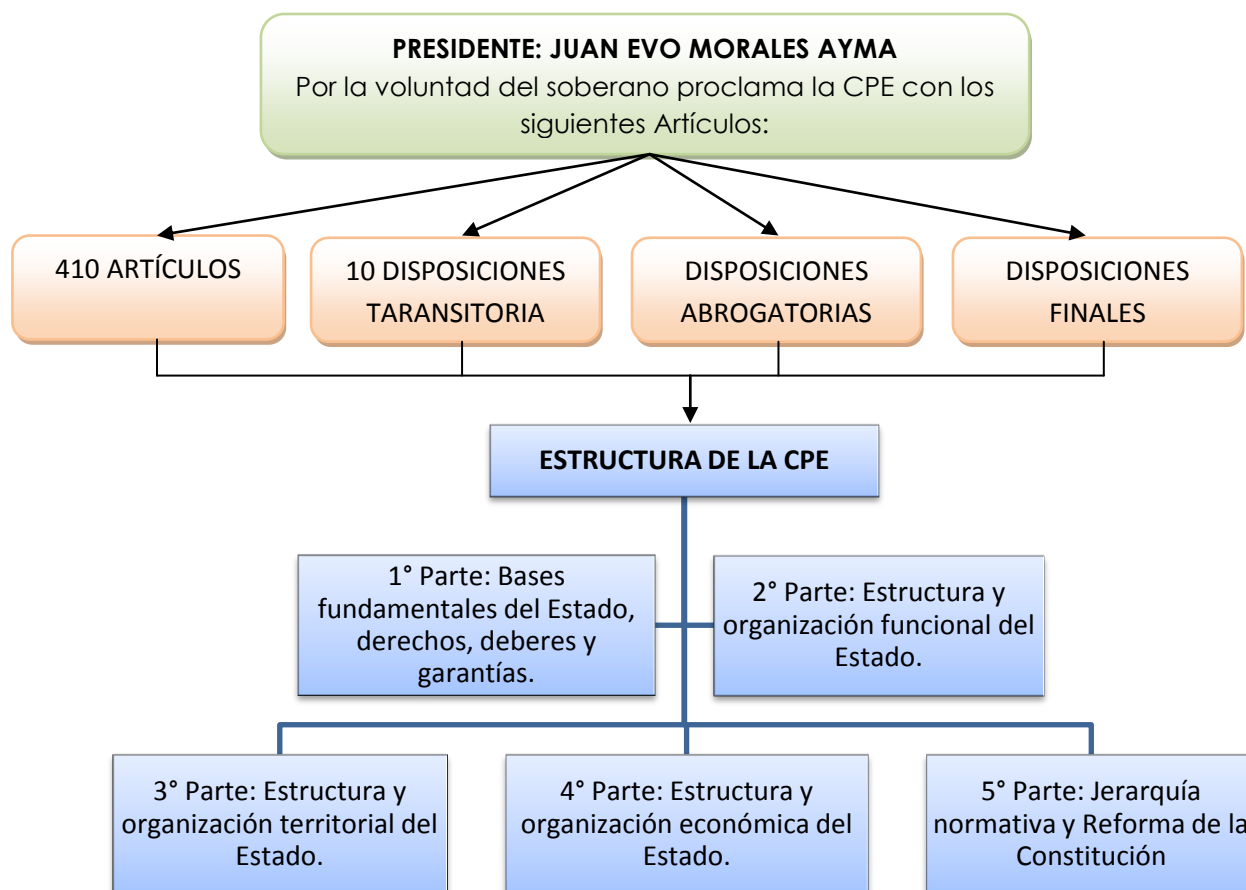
PRESIDENTE: JUAN EVO MORALES AYMA
Por la voluntad del soberano proclama la CPE con los siguientes Artículos:

410 ARTÍCULOS

10 DISPOSICIONES TARANSITORIA

DISPOSICIONES ABROGATORIAS

DISPOSICIONES FINALES

ESTRUCTURA DE LA CPE

1° Parte: Bases fundamentales del Estado, derechos, deberes y garantías.

2° Parte: Estructura y organización funcional del Estado.

3° Parte: Estructura y organización territorial del Estado.

4° Parte: Estructura y organización económica del Estado.

5° Parte: Jerarquía normativa y Reforma de la Constitución